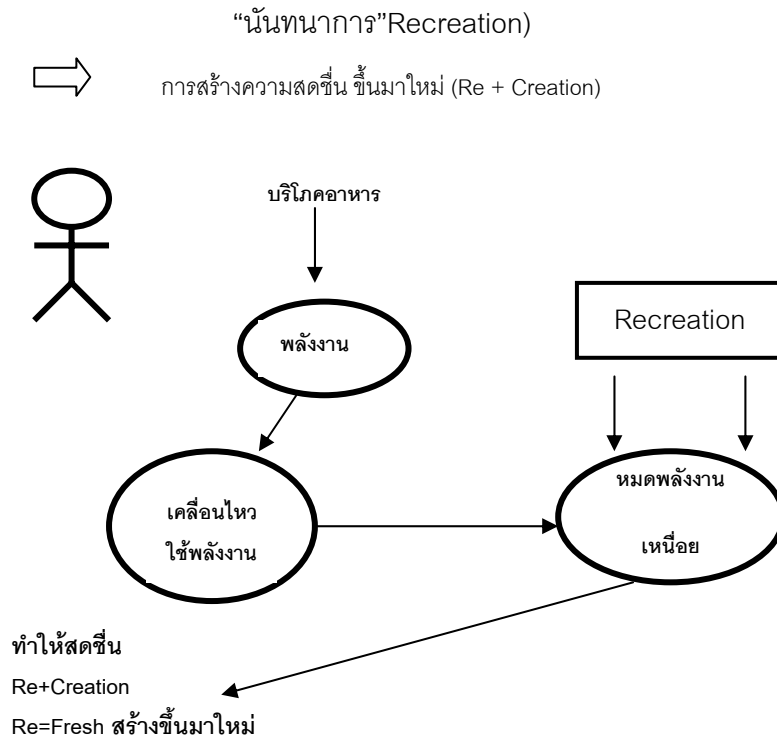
“นันทนาการ”Recreation)

การสร้างความสดชื่น ขึ้นมาใหม่ (Re + Creation)

บริโภคอาหาร

Recreation

พลังงาน

เคลื่อนไหว

ใช้พลังงาน

หมดพลังงาน

เหนื่อย

ทำให้สดชื่น

Re+Creation

Re=Fresh สร้างขึ้นมาใหม่